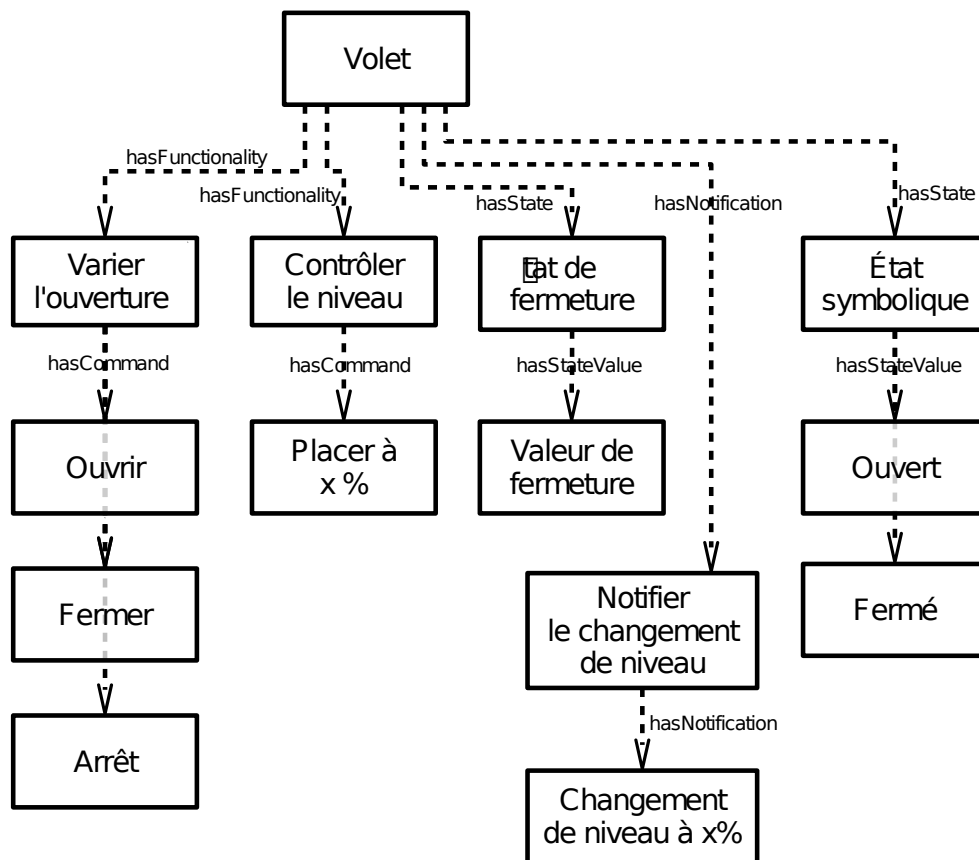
Volet

hasFunctionality

hasFunctionality

hasState

hasNotification

hasState

Varier l'ouverture

Contrôler le niveau

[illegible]tat de fermeture

État symbolique

hasCommand

hasCommand

hasStateValue

hasStateValue

Ouvrir

Placer à x %

Valeur de fermeture

Ouvert

Fermer

Notifier le changement de niveau

Fermé

Arrêt

hasNotification

Changement de niveau à x%